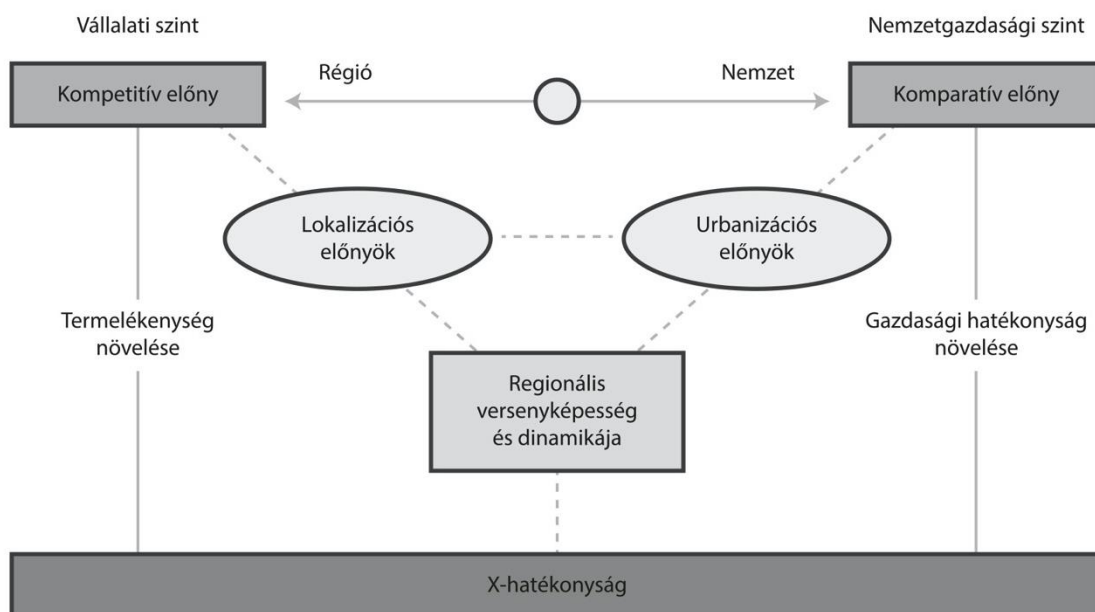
Vállalati szint

Nemzetgazdasági szint

Kompetitív előny

Régió

Nemzet

Komparatív előny

Lokalizációs előnyök

Urbanizációs előnyök

Termelékenység növelése

Gazdasági hatékonyság növelése

Regionális versenyképesség és dinamikája

X-hatékonyság